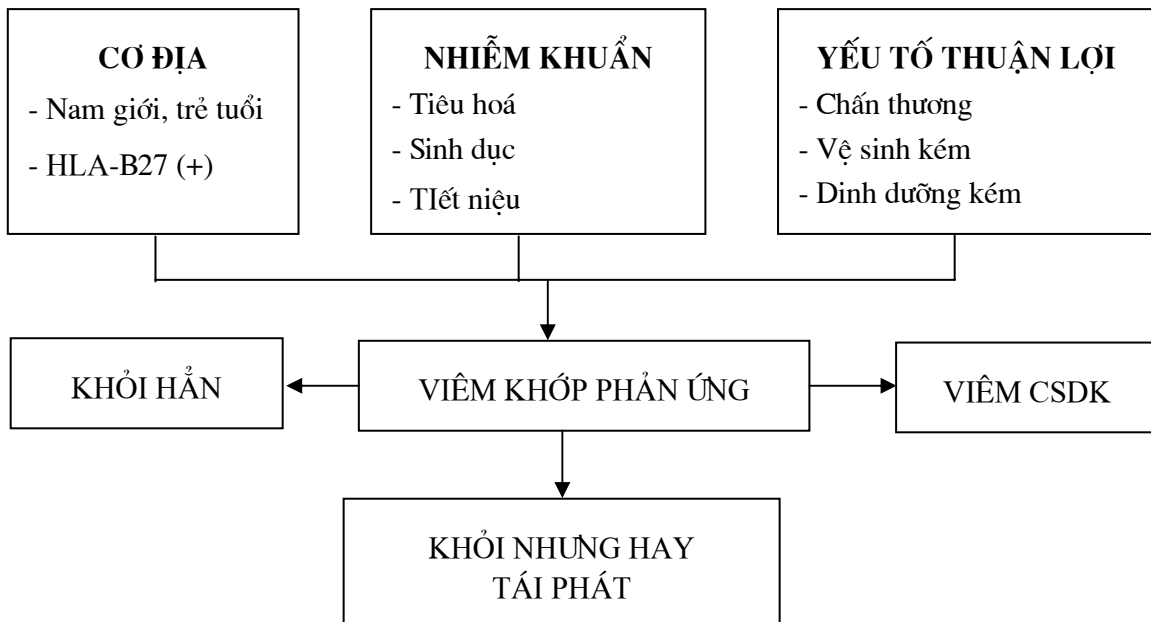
CƠ ĐỊA
- Nam giới, trẻ tuổi
- HLA-B27 (+)

NHIỄM KHUẨN
- Tiêu hoá
- Sinh dục
- TIết niệu

YẾU TỐ THUẬN LỢI
- Chấn thương
- Vệ sinh kém
- Dinh dưỡng kém

KHỎI HẲN

VIÊM KHỚP PHẢN ỨNG

VIÊM CSDK

KHỎI NHƯNG HAY TÁI PHÁT